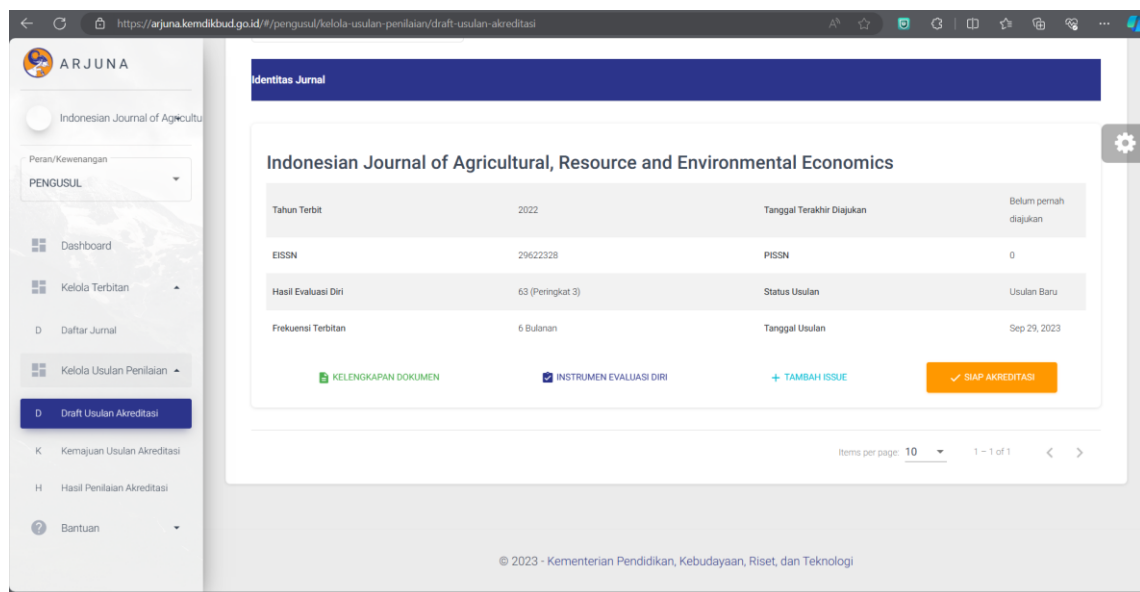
https://arjuna.kemdikbud.go.id/#/pengusul/kelola-usulan-penilaian/draft-usulan-akreditasi

ARJUNA

Indonesian Journal of Agricultu

Peran/Kewenangan
PENGUSUL

Dashboard

Kelola Terbitan

D Daftar Jurnal

Kelola Usulan Penilaian

D Draft Usulan Akreditasi

K Kemajuan Usulan Akreditasi

H Hasil Penilaian Akreditasi

Bantuan

Identitas Jurnal

Indonesian Journal of Agricultural, Resource and Environmental Economics

| Tahun Terbit | 2022 | Tanggal Terakhir Diajukan | Belum pernah diajukan |
|---|---|---|---|
| EISSN | 29622328 | PISSN | 0 |
| Hasil Evaluasi Diri | 63 (Peringkat 3) | Status Usulan | Usulan Baru |
| Frekuensi Terbitan | 6 Bulanan | Tanggal Usulan | Sep 29, 2023 |

KELENGKAPAN DOKUMEN INSTRUMEN EVALUASI DIRI + TAMBAH ISSUE SIAP AKREDITASI

Items per page: 10 1 – 1 of 1

© 2023 - Kementerian Pendidikan, Kebudayaan, Riset, dan Teknologi